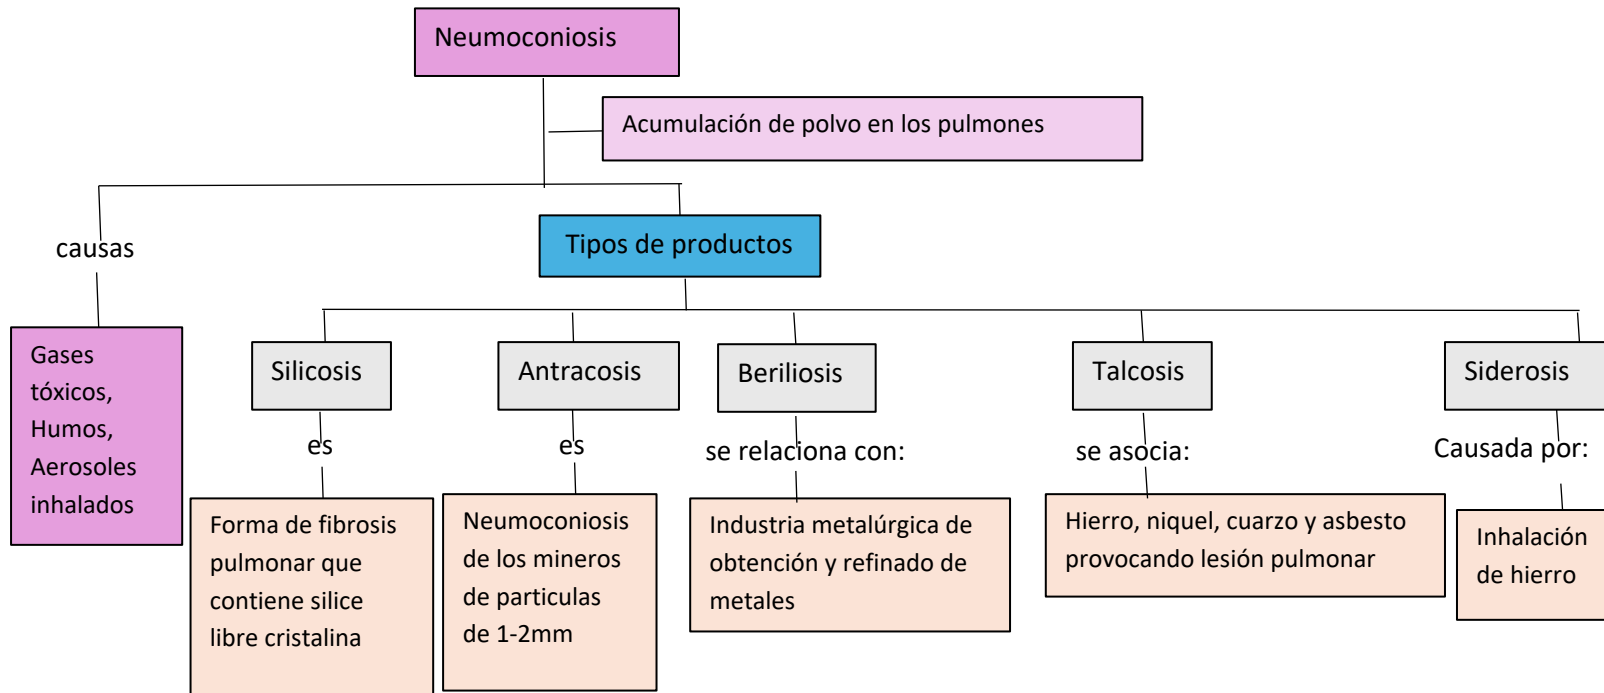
Neumoconiosis

Acumulación de polvo en los pulmones

causas

Gases tóxicos, Humos, Aerosoles inhalados

Tipos de productos

Silicosis

es

Forma de fibrosis pulmonar que contiene silice libre cristalina

Antracosis

es

Neumoconiosis de los mineros de particulas de 1-2mm

Beriliosis

se relaciona con:

Industria metalúrgica de obtención y refinado de metales

Talcosis

se asocia:

Hierro, niquel, cuarzo y asbesto provocando lesión pulmonar

Siderosis

Causada por:

Inhalación de hierro